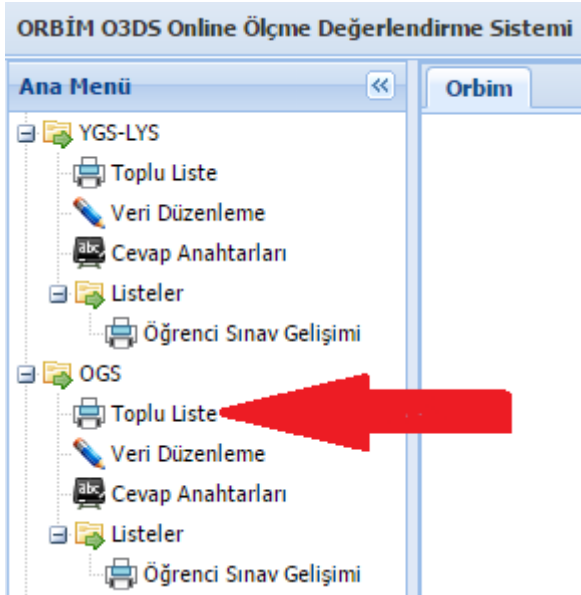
ORBİM O3DS Online Ölçme Değerlendirme Sistemi

Ana Menü

Orbim

YGS-LYS
Toplu Liste
Veri Düzenleme
abc Cevap Anahtarları
Listeler
Öğrenci Sınav Gelişimi
OGS
Toplu Liste
Veri Düzenleme
abc Cevap Anahtarları
Listeler
Öğrenci Sınav Gelişimi